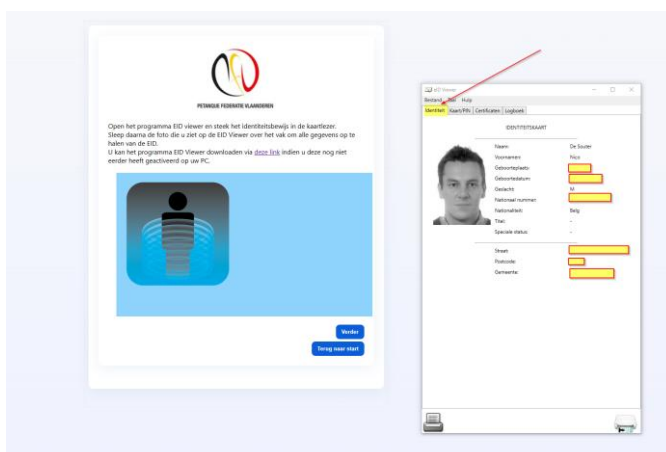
PETANQUE FEDERATIE VLAANDEREN

Open het programma EID viewer en steek het identiteitsbewijs in de kaartlezer. Sleep daarna de foto die u ziet op de EID Viewer over het vak om alle gegevens op te halen van de EID.
U kan het programma EID Viewer downloaden via deze link indien u deze nog niet eerder heeft geactiveerd op uw PC.

Verder

Terug naar start

eID Viewer

Bestand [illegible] Hulp

Identiteit | Kaart/PIN | Certificaten | Logboek

IDENTITEITSKAART

| | |
|---|---|
| Naam: | De Souter |
| Voornamen: | Nico |
| Geboorteplaats: | |
| Geboortedatum: | |
| Geslacht: | M |
| Nationaal nummer: | |
| Nationaliteit: | Belg |
| Titel: | - |
| Speciale status: | - |
| Straat: | |
| Postcode: | |
| Gemeente: | |